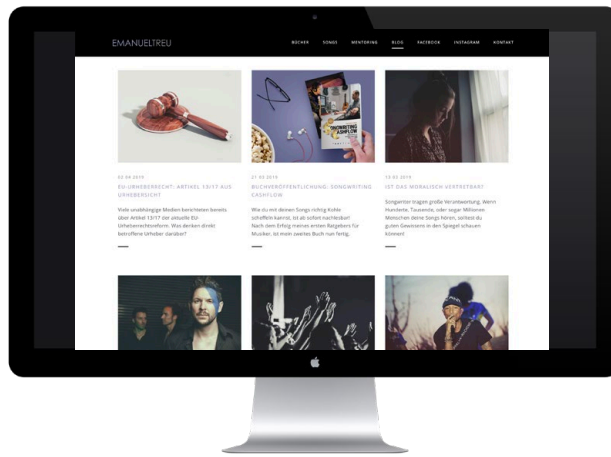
EMANUELTREU

BÜCHER SONGS MENTORING BLOG FACEBOOK INSTAGRAM KONTAKT

22.04.2019
EU-URHEBERRECHT: ARTIKEL 13/17 AUF URHEBERSICHT

Viele unabhängige Medien berichteten bereits über Artikel 13/17 der aktuelle EU-Urheberrechtsreform. Was denken direkt betroffene Urheber darüber?

21.03.2019
BUCHVERÖFFENTLICHUNG: SONGWRITING CASHFLOW

Wie du mit deinen Songs richtig Kohle schöffeln kannst, ist ab sofort nachlesbar! Nach dem Erfolg meines ersten Ratgebers für Musiker, ist mein zweites Buch nun fertig.

13.03.2019
IST DAS MORALISCH VERTRETBAR?

Songwriter tragen große Verantwortung. Wenn Hunderte, Tausende, oder sogar Millionen Menschen deine Songs hören, solltest du guten Gewissens in den Spiegel schauen können!